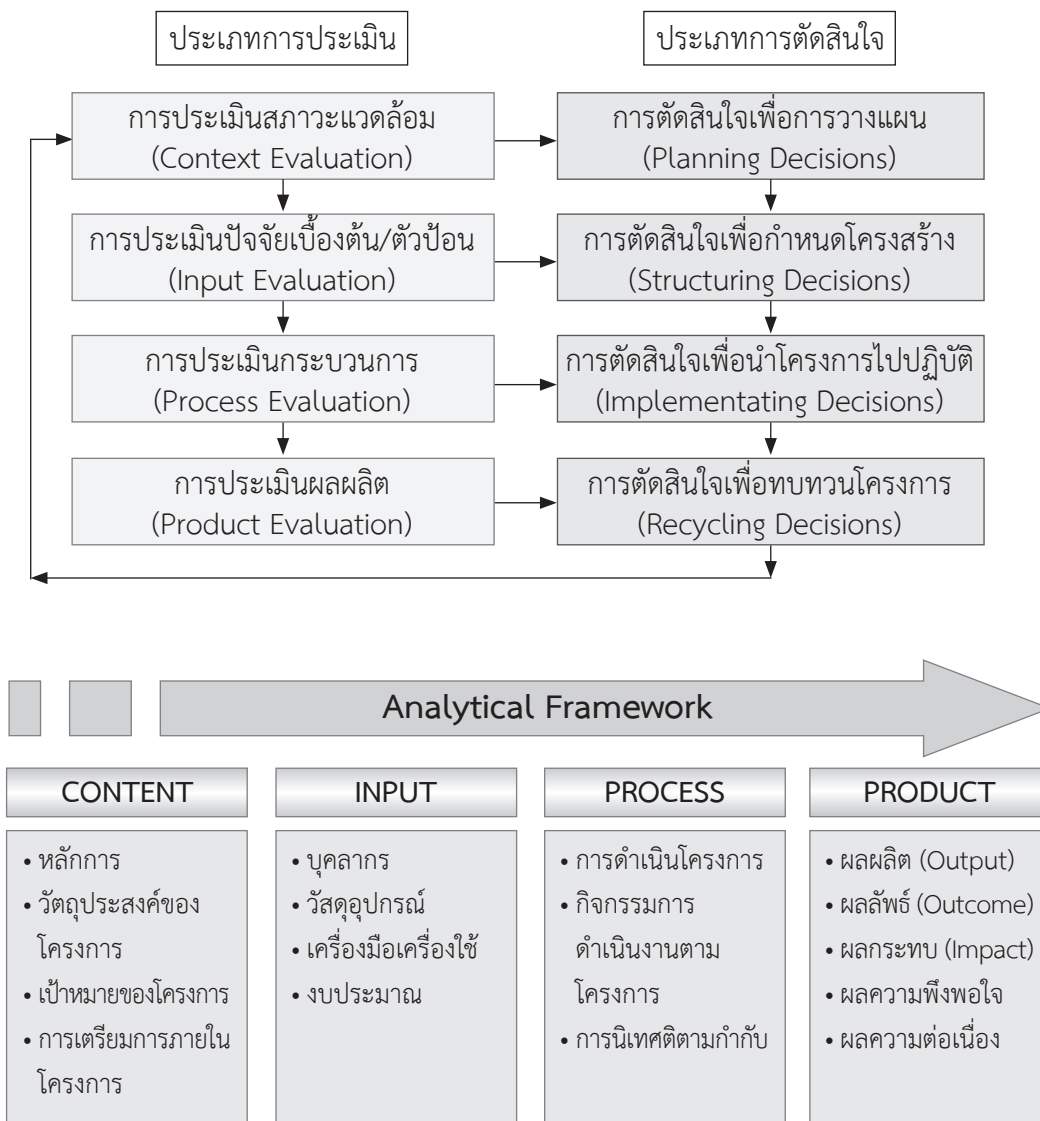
ประเภทการประเมิน

ประเภทการตัดสินใจ

การประเมินสภาวะแวดล้อม
(Context Evaluation)

การตัดสินใจเพื่อการวางแผน
(Planning Decisions)

การประเมินปัจจัยเบื้องต้น/ตัวป้อน
(Input Evaluation)

การตัดสินใจเพื่อกำหนดโครงสร้าง
(Structuring Decisions)

การประเมินกระบวนการ
(Process Evaluation)

การตัดสินใจเพื่อนำโครงการไปปฏิบัติ
(Implementating Decisions)

การประเมินผลผลิต
(Product Evaluation)

การตัดสินใจเพื่อทบทวนโครงการ
(Recycling Decisions)

Analytical Framework

CONTENT
• หลักการ
• วัตถุประสงค์ของโครงการ
• เป้าหมายของโครงการ
• การเตรียมการภายในโครงการ

INPUT
• บุคลากร
• วัสดุอุปกรณ์
• เครื่องมือเครื่องใช้
• งบประมาณ

PROCESS
• การดำเนินโครงการ
• กิจกรรมการดำเนินงานตามโครงการ
• การนิเทศติตามกำกับ

PRODUCT
• ผลผลิต (Output)
• ผลลัพธ์ (Outcome)
• ผลกระทบ (Impact)
• ผลความพึงพอใจ
• ผลความต่อเนื่อง